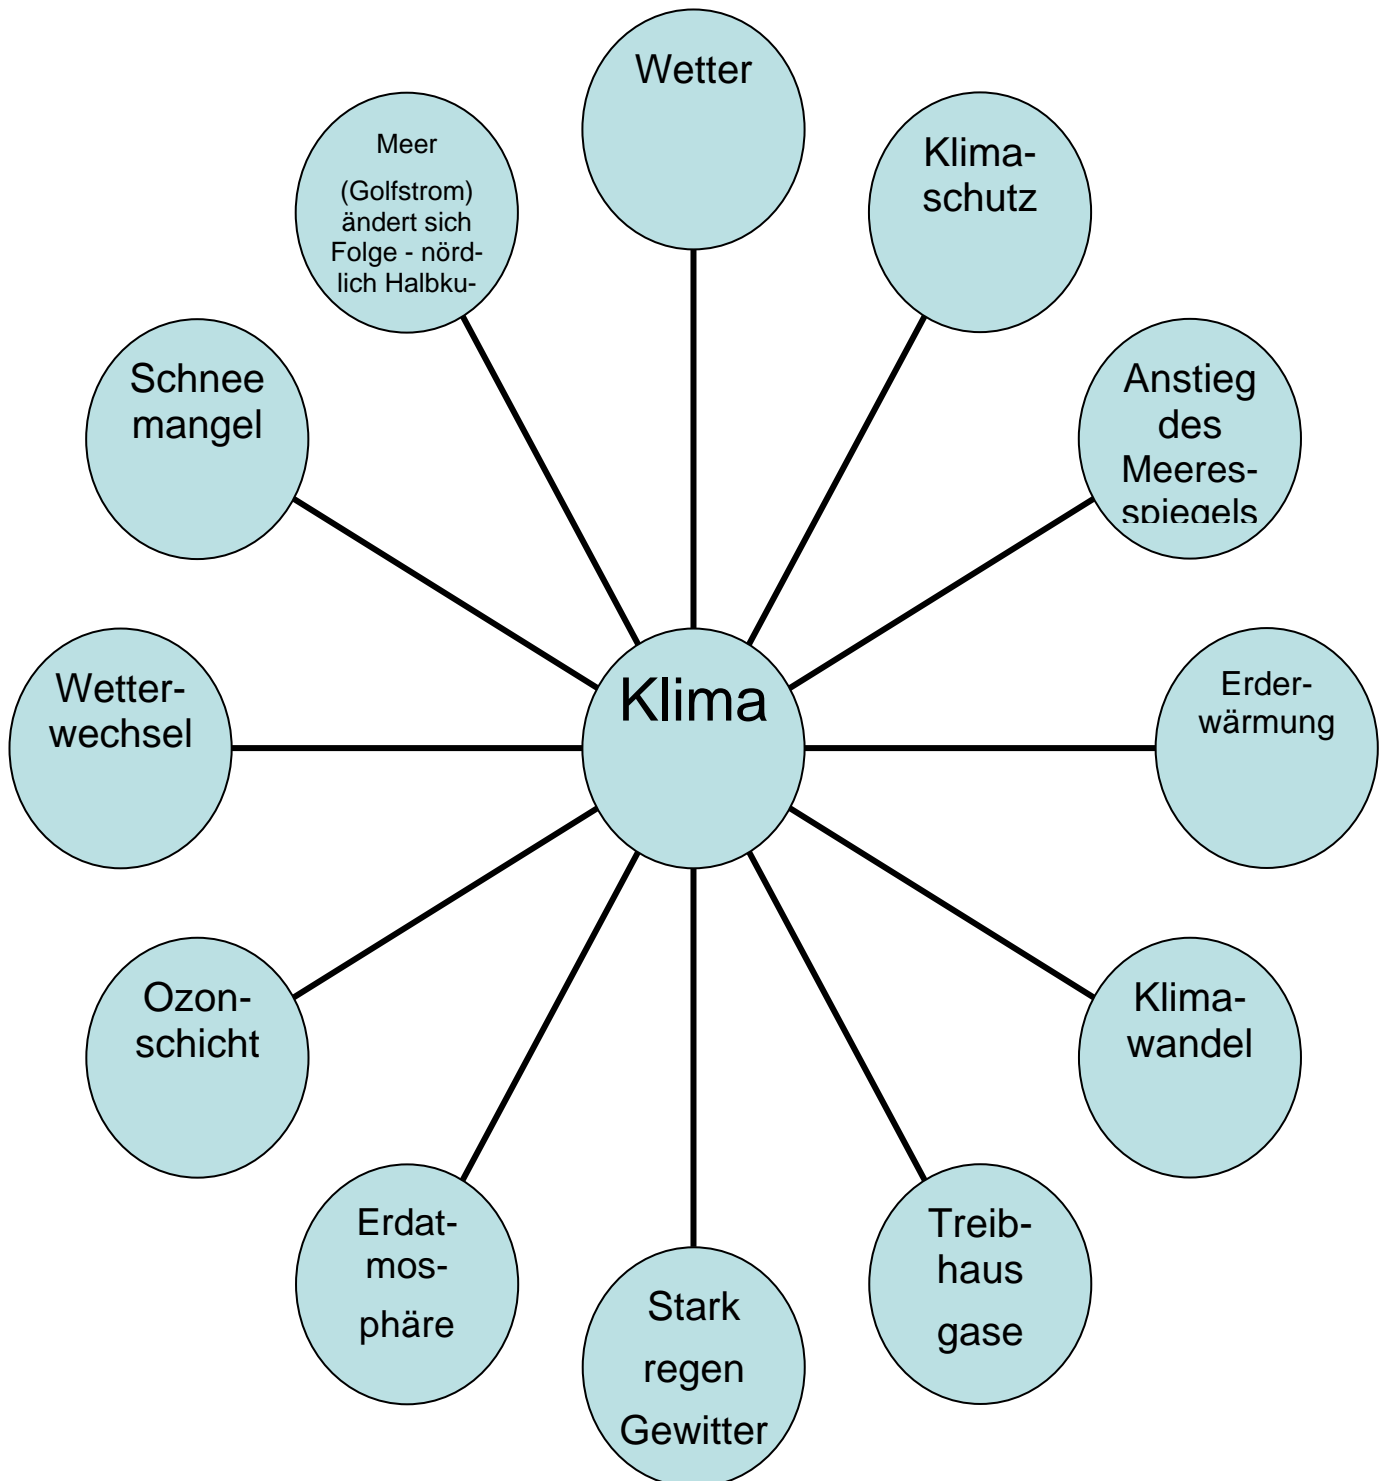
Wetter

Klimaschutz

Anstieg des Meeresspiegels

Erderwärmung

Klimawandel

Treibhaus gase

Stark regen Gewitter

Erdatmosphäre

Ozonschicht

Wetterwechsel

Schnee mangel

Meer

(Golfstrom) ändert sich Folge - nördlich Halbku-

Klima